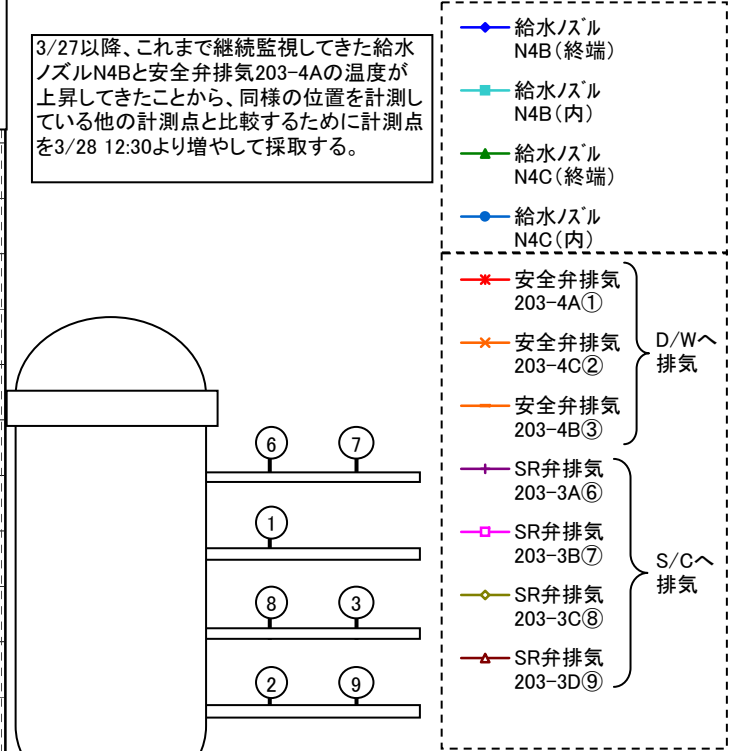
3/27以降、これまで継続監視してきた給水ノズルN4Bと安全弁排気203-4Aの温度が上昇してきたことから、同様の位置を計測している他の計測点と比較するために計測点を3/28 12:30より増やして採取する。

6 7
1
8 3
2 9

給水ノズル N4B（終端）
給水ノズル N4B（内）
給水ノズル N4C（終端）
給水ノズル N4C（内）

安全弁排気 203-4A①
安全弁排気 203-4C②
安全弁排気 203-4B③
D/Wへ排気

SR弁排気 203-3A⑥
SR弁排気 203-3B⑦
SR弁排気 203-3C⑧
SR弁排気 203-3D⑨
S/Cへ排気